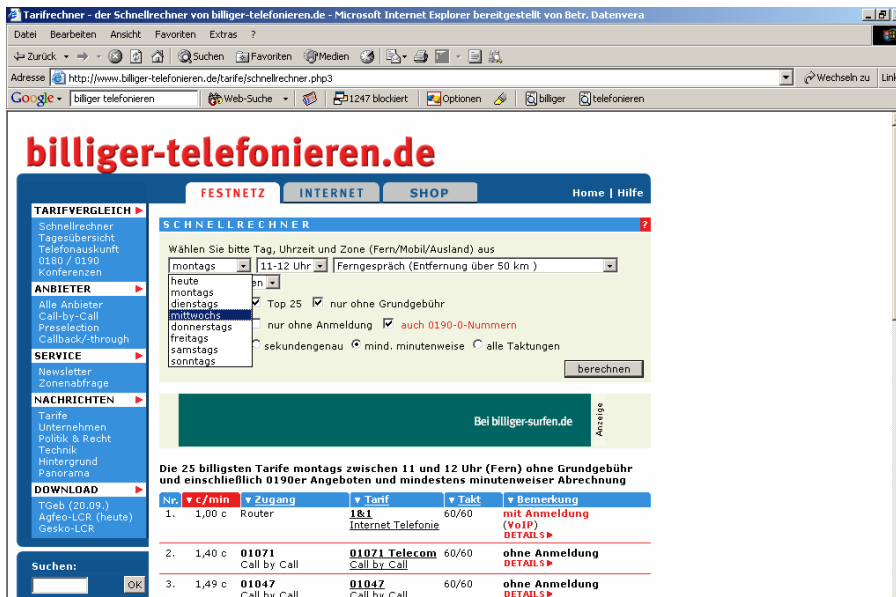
Tarifrechner - der Schnellrechner von billiger-telefonieren.de - Microsoft Internet Explorer bereitgestellt von Betr. Datenvera

Datei Bearbeiten Ansicht Favoriten Extras ?

Zurück Suchen Favoriten Medien

Adresse http://www.billiger-telefonieren.de/tarife/schnellrechner.php3 Wechseln zu Link

Google billiger telefonieren Web-Suche 1247 blockiert Optionen billiger telefonieren

billiger-telefonieren.de

FESTNETZ INTERNET SHOP Home | Hilfe

TARIFVERGLEICH
Schnellrechner
Tagesübersicht
Telefonauskunft
0180 / 0190
Konferenzen

ANBIETER
Alle Anbieter
Call-by-Call
Preselection
Callback/-through

SERVICE
Newsletter
Zonenabfrage

NACHRICHTEN
Tarife
Unternehmen
Politik & Recht
Technik
Hintergrund
Panorama

DOWNLOAD
TGeb (20.09.)
Agfeo-LCR (heute)
Gesko-LCR

Suchen:
OK

SCHNELLRECHNER

Wählen Sie bitte Tag, Uhrzeit und Zone (Fern/Mobil/Ausland) aus

montags 11-12 Uhr Ferngespräch (Entfernung über 50 km )

heute
montags
dienstags
mittwochs
donnerstags
freitags
samstags
sonntags

Top 25 nur ohne Grundgebühr

nur ohne Anmeldung auch 0190-0-Nummern

sekundengenau mind. minutenweise alle Taktungen

berechnen

Bei billiger-surfen.de Anzeige

Die 25 billigsten Tarife montags zwischen 11 und 12 Uhr (Fern) ohne Grundgebühr und einschließlich 0190er Angeboten und mindestens minutenweiser Abrechnung

| Nr. | c/min | Zugang | Tarif | Takt | Bemerkung |
|---|---|---|---|---|---|
| 1. | 1,00 c | Router | 1&1 Internet Telefonie | 60/60 | mit Anmeldung (VoIP) DETAILS |
| 2. | 1,40 c | 01071 Call by Call | 01071 Telecom Call by Call | 60/60 | ohne Anmeldung DETAILS |
| 3. | 1,49 c | 01047 Call by Call | 01047 Call by Call | 60/60 | ohne Anmeldung DETAILS |